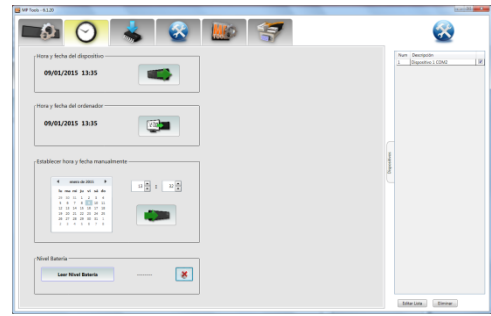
MP Tools - 6.1.20

Hora y fecha del dispositivo

09/01/2015 13:35

Hora y fecha del ordenador

09/01/2015 13:35

Establecer hora y fecha manualmente

enero de 2015

lu ma mi ju vi sá do

| 29 | 30 | 31 | 1 | 2 | 3 | 4 |
|---|---|---|---|---|---|---|
| 5 | 6 | 7 | 8 | 9 | 10 | 11 |
| 12 | 13 | 14 | 15 | 16 | 17 | 18 |
| 19 | 20 | 21 | 22 | 23 | 24 | 25 |
| 26 | 27 | 28 | 29 | 30 | 31 | 1 |
| 2 | 3 | 4 | 5 | 6 | 7 | 8 |

13 : 32

Nivel Batería

Leer Nivel Batería

------

Dispositivos

| Num | Descripción |
|---|---|
| 1 | Dispositivo 1 COM2 |

Editar Lista

Eliminar